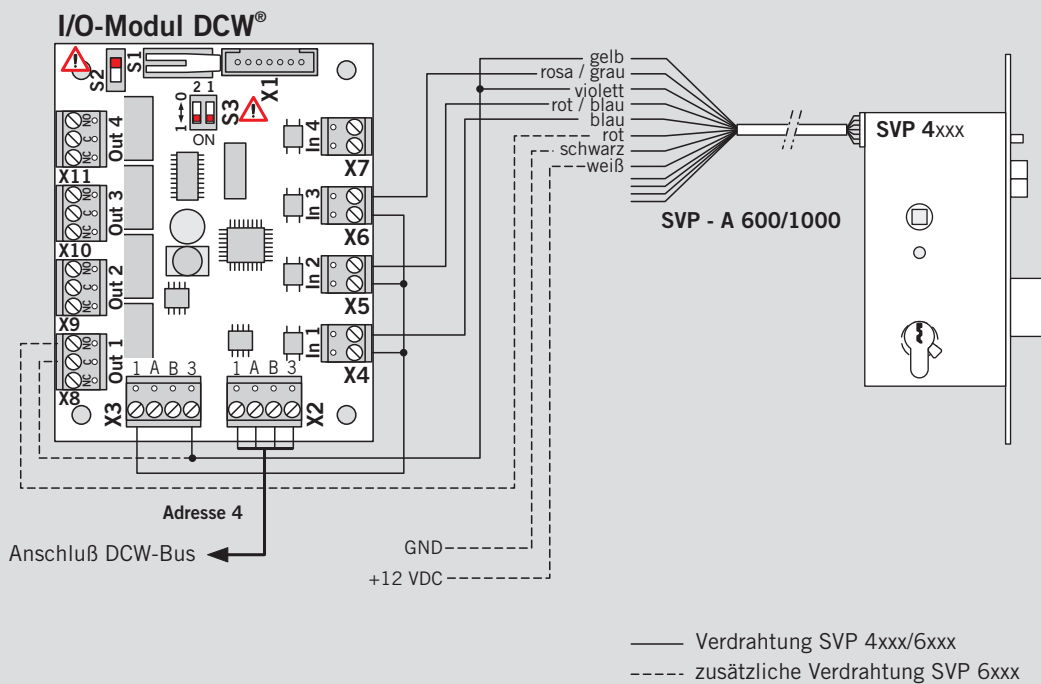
I/O-Modul DCW®

S2
S1
X1
2 1
1 ↔ 0
ON
S3
Out 4
X11
Out 3
X10
Out 2
X9
Out 1
X8
NO C NC
NO C NC
NO C NC
NO C NC
In 4
X7
In 3
X6
In 2
X5
In 1
X4
1 A B 3
1 A B 3
X3
X2

gelb
rosa / grau
violett
rot / blau
blau
rot
schwarz
weiß

SVP - A 600/1000

SVP 4xxx

Adresse 4

Anschluß DCW-Bus

GND

+12 VDC

Verdrahtung SVP 4xxx/6xxx
zusätzliche Verdrahtung SVP 6xxx